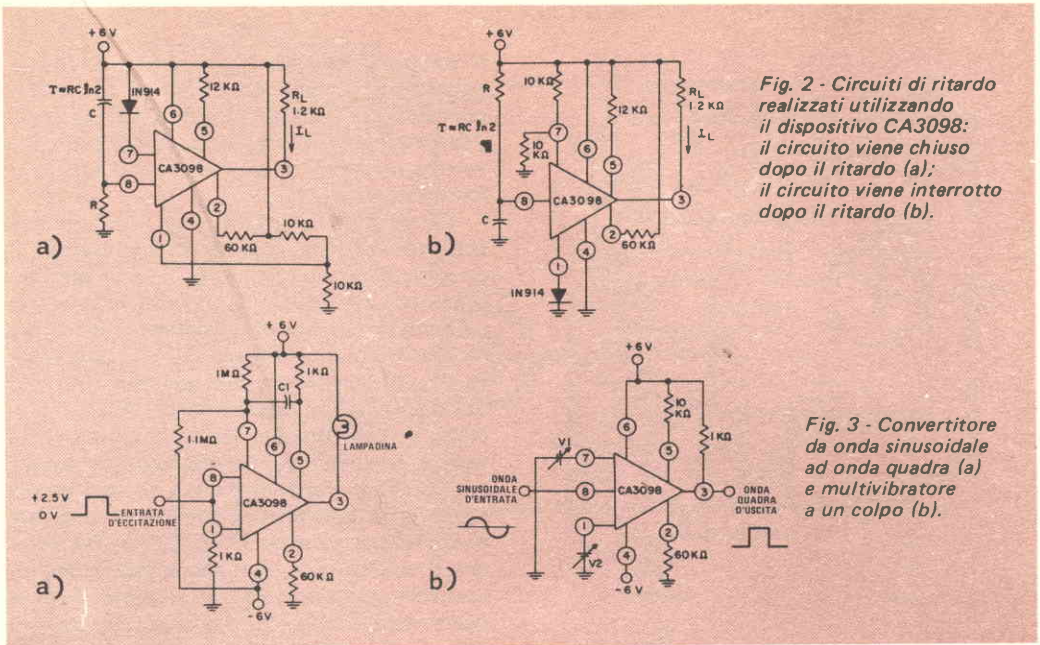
+6V
T=RC ln2
C
1N914
12 KΩ
R_L 1.2 KΩ
I_L
6
5
7
8
CA3098
3
R
4
2
1
10 KΩ
60 KΩ
10 KΩ
a)

+6V
R
10 KΩ
T=RC ln2
7
10 KΩ
12 KΩ
R_L 1.2 KΩ
I_L
6
5
8
CA3098
3
C
2
60 KΩ
1
4
1N914
b)

Fig. 2 - Circuiti di ritardo realizzati utilizzando il dispositivo CA3098: il circuito viene chiuso dopo il ritardo (a); il circuito viene interrotto dopo il ritardo (b).

+6V
1MΩ
C1
1KΩ
1.1MΩ
7
6
5
3
LAMPADINA
+2.5V
0V
ENTRATA D'ECCITAZIONE
8
CA3098
3
1
1KΩ
4
2
60 KΩ
-6V
a)

+6V
10 KΩ
1KΩ
6
5
V1
7
ONDA SINUSOIDALE D'ENTRATA
8
CA3098
3
ONDA QUADRA D'USCITA
1
2
V2
4
60 KΩ
-6V
b)

Fig. 3 - Convertitore da onda sinusoidale ad onda quadra (a) e multivibratore a un colpo (b).